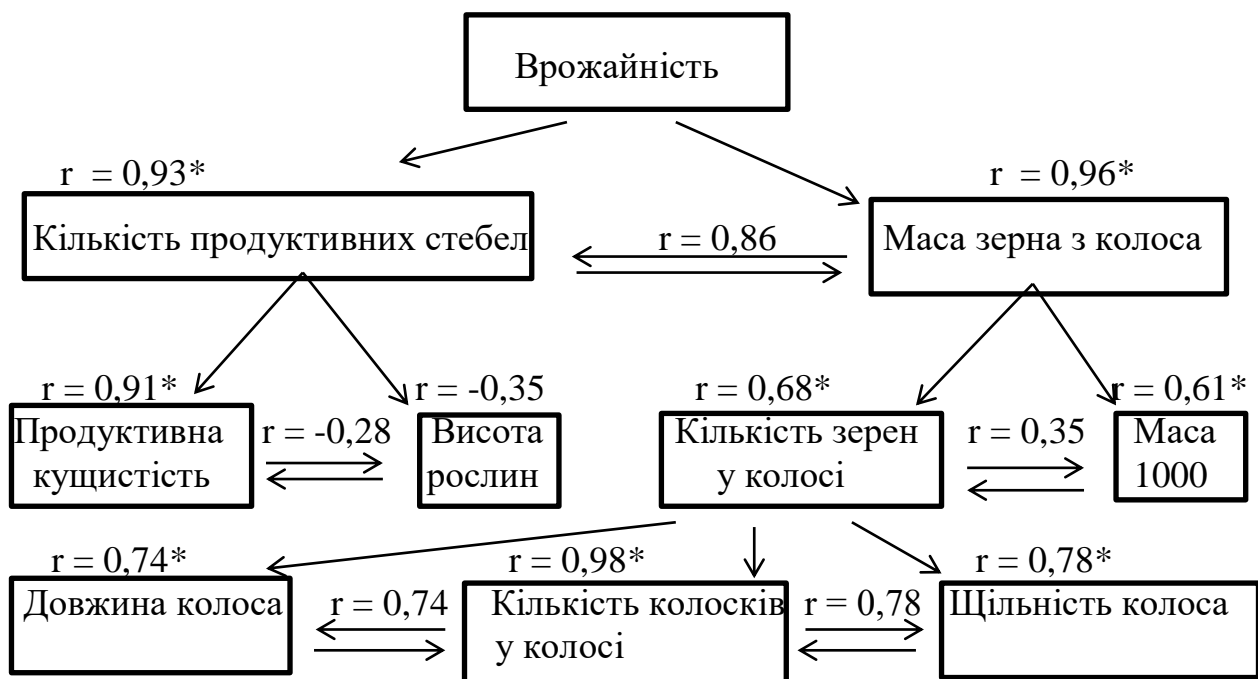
Врожайність

r = 0,93*

Кількість продуктивних стебел

r = 0,86

r = 0,96*

Маса зерна з колоса

r = 0,91*

Продуктивна кущистість

r = -0,28

r = -0,35

Висота рослин

r = 0,68*

Кількість зерен у колосі

r = 0,35

r = 0,61*

Маса 1000

r = 0,74*

Довжина колоса

r = 0,74

r = 0,98*

Кількість колосків у колосі

r = 0,78

r = 0,78*

Щільність колоса